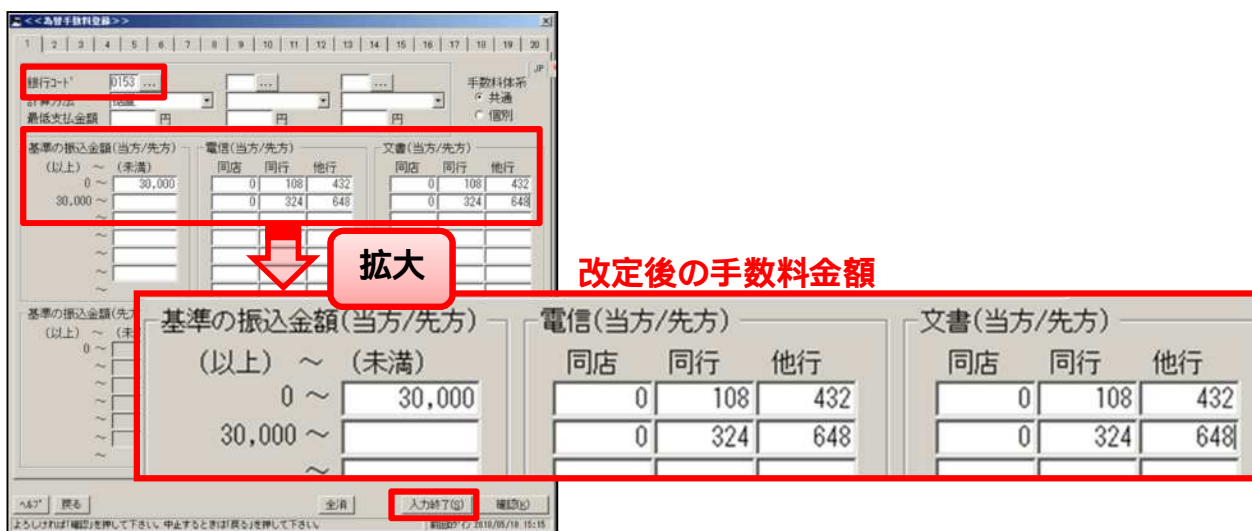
<<為替手数料登録>>

1 | 2 | 3 | 4 | 5 | 6 | 7 | 8 | 9 | 10 | 11 | 12 | 13 | 14 | 15 | 16 | 17 | 18 | 19 | 20

銀行コード 0153 ...
計算方法 随意
最低支払金額 円 円 円

JP
手数料体系
共通
個別

基準の振込金額(当方/先方)
(以上) ~ (未満)
0 ~ 30,000
30,000 ~
~
~
~
~

電信(当方/先方)
同店 同行 他行
0 108 432
0 324 648

文書(当方/先方)
同店 同行 他行
0 108 432
0 324 648

拡大

改定後の手数料金額

基準の振込金額(当方/先方)
(以上) ~ (未満)
0 ~ 30,000
30,000 ~
~

電信(当方/先方)
同店 同行 他行
0 108 432
0 324 648

文書(当方/先方)
同店 同行 他行
0 108 432
0 324 648

基準の振込金額(先方
(以上) ~ (未
0 ~
~
~
~
~
~
~

ヘルプ 戻る 全消 入力終了(S) 確認(K)

よろしければ「確認」を押して下さい。中止するときは「戻る」を押して下さい。 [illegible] 2010/05/10 15:15